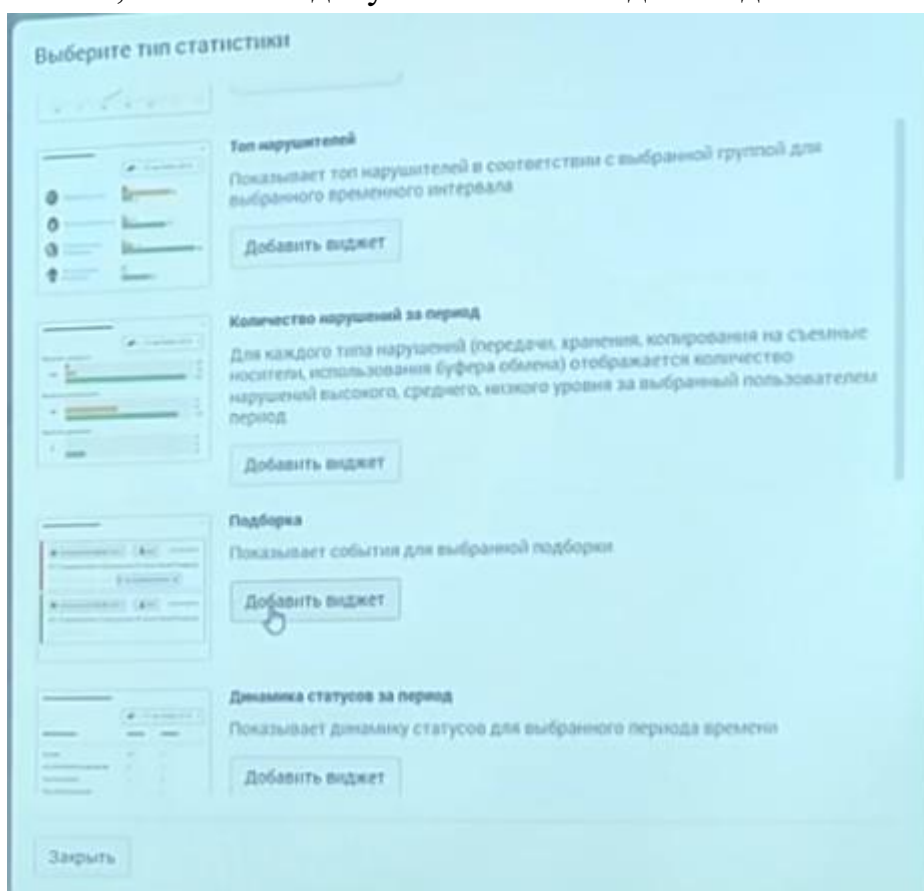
Выберите тип статистики

Топ нарушителей

Показывает топ нарушителей в соответствии с выбранной группой для выбранного временного интервала

Добавить виджет

Количество нарушений за период

Для каждого типа нарушений (передачи, хранения, копирования на съемные носители, использования буфера обмена) отображается количество нарушений высокого, среднего, низкого уровня за выбранный пользователем период

Добавить виджет

Подборка

Показывает события для выбранной подборки

Добавить виджет

Динамика статусов за период

Показывает динамику статусов для выбранного периода времени

Добавить виджет

Закрыть